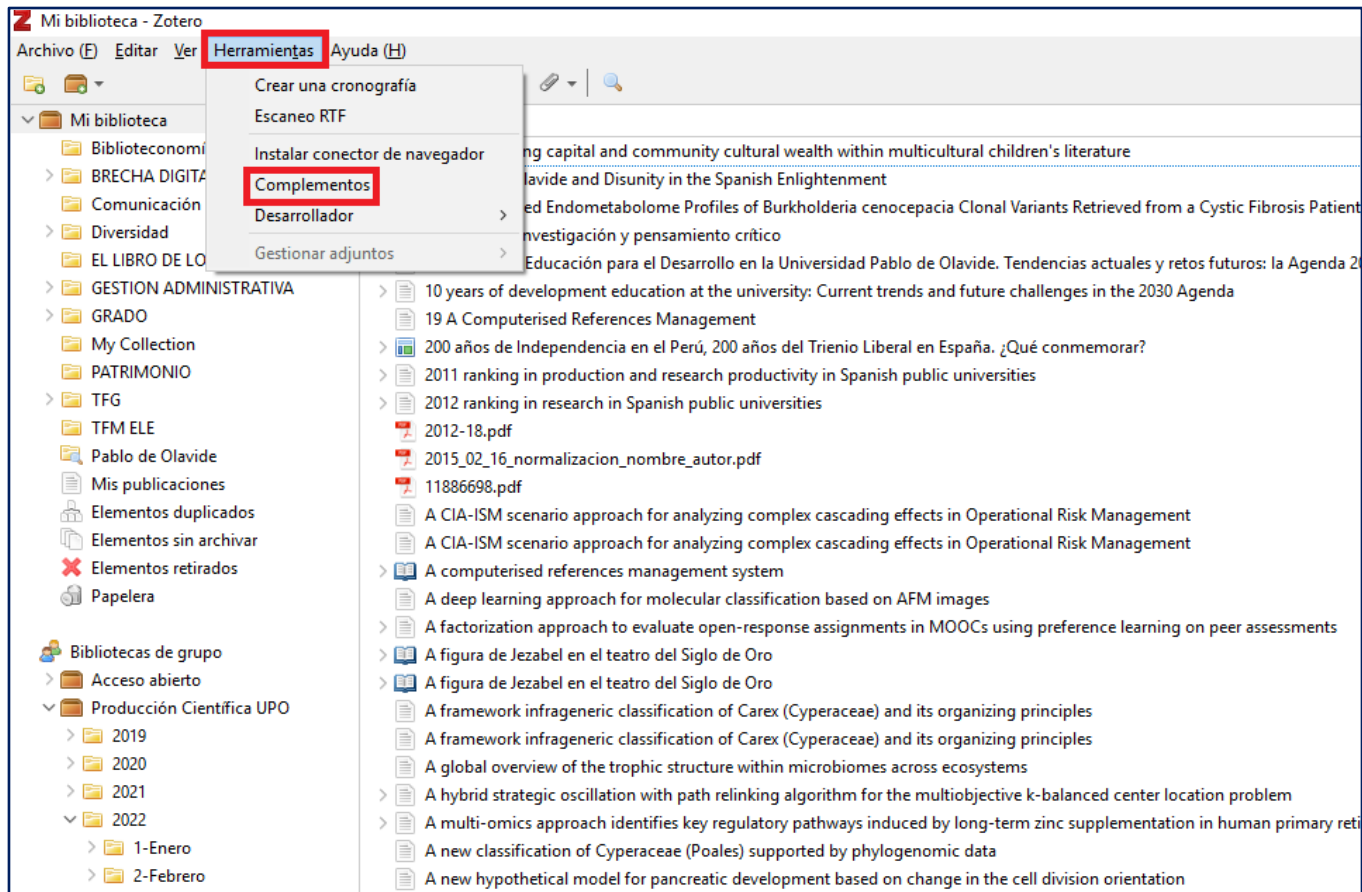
Mi biblioteca - Zotero

Archivo (F) Editar Ver Herramientas Ayuda (H)

Crear una cronografía
Escaneo RTF
Instalar conector de navegador
Complementos
Desarrollador
Gestionar adjuntos

Mi biblioteca
Biblioteconomí
BRECHA DIGITA
Comunicación
Diversidad
EL LIBRO DE LO
GESTION ADMINISTRATIVA
GRADO
My Collection
PATRIMONIO
TFG
TFM ELE
Pablo de Olavide
Mis publicaciones
Elementos duplicados
Elementos sin archivar
Elementos retirados
Papelera

Bibliotecas de grupo
Acceso abierto
Producción Científica UPO
2019
2020
2021
2022
1-Enero
2-Febrero

ng capital and community cultural wealth within multicultural children's literature
lavide and Disunity in the Spanish Enlightenment
ed Endometabolome Profiles of Burkholderia cenocepacia Clonal Variants Retrieved from a Cystic Fibrosis Patient
nvestigación y pensamiento crítico
Educación para el Desarrollo en la Universidad Pablo de Olavide. Tendencias actuales y retos futuros: la Agenda 2
10 years of development education at the university: Current trends and future challenges in the 2030 Agenda
19 A Computerised References Management
200 años de Independencia en el Perú, 200 años del Trienio Liberal en España. ¿Qué conmemorar?
2011 ranking in production and research productivity in Spanish public universities
2012 ranking in research in Spanish public universities
2012-18.pdf
2015_02_16_normalizacion_nombre_autor.pdf
11886698.pdf
A CIA-ISM scenario approach for analyzing complex cascading effects in Operational Risk Management
A CIA-ISM scenario approach for analyzing complex cascading effects in Operational Risk Management
A computerised references management system
A deep learning approach for molecular classification based on AFM images
A factorization approach to evaluate open-response assignments in MOOCs using preference learning on peer assessments
A figura de Jezabel en el teatro del Siglo de Oro
A figura de Jezabel en el teatro del Siglo de Oro
A framework infrageneric classification of Carex (Cyperaceae) and its organizing principles
A framework infrageneric classification of Carex (Cyperaceae) and its organizing principles
A global overview of the trophic structure within microbiomes across ecosystems
A hybrid strategic oscillation with path relinking algorithm for the multiobjective k-balanced center location problem
A multi-omics approach identifies key regulatory pathways induced by long-term zinc supplementation in human primary reti
A new classification of Cyperaceae (Poales) supported by phylogenomic data
A new hypothetical model for pancreatic development based on change in the cell division orientation